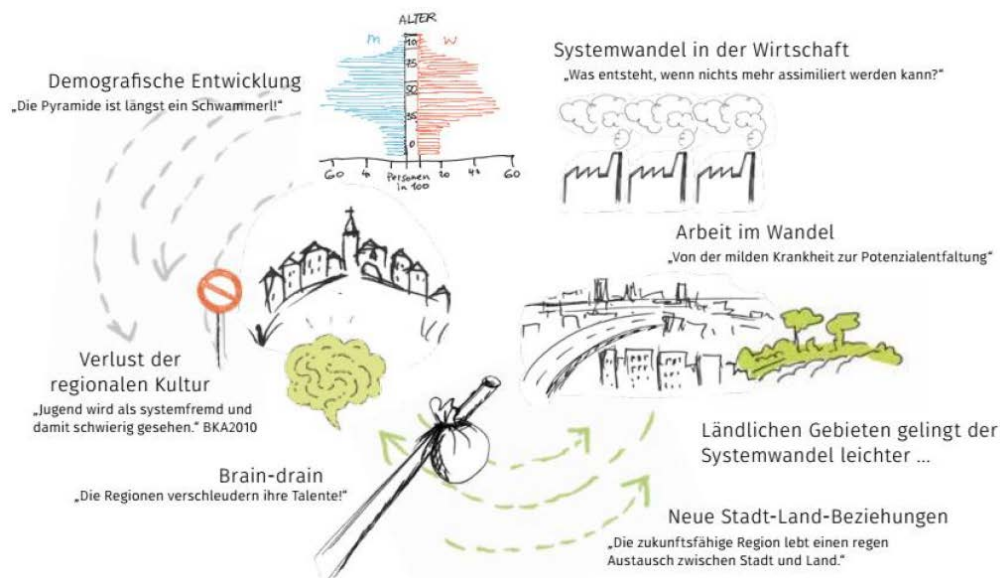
ALTER

m

w

100

75

50

25

0

60

40

Personen in 100

20

40

60

Demografische Entwicklung
„Die Pyramide ist längst ein Schwammerl!"

Systemwandel in der Wirtschaft
„Was entsteht, wenn nichts mehr assimiliert werden kann?"

Arbeit im Wandel
„Von der milden Krankheit zur Potenzialentfaltung"

Verlust der regionalen Kultur
„Jugend wird als systemfremd und damit schwierig gesehen." BKA2010

Ländlichen Gebieten gelingt der Systemwandel leichter ...

Brain-drain
„Die Regionen verschleudern ihre Talente!"

Neue Stadt-Land-Beziehungen
„Die zukunftsfähige Region lebt einen regen Austausch zwischen Stadt und Land."